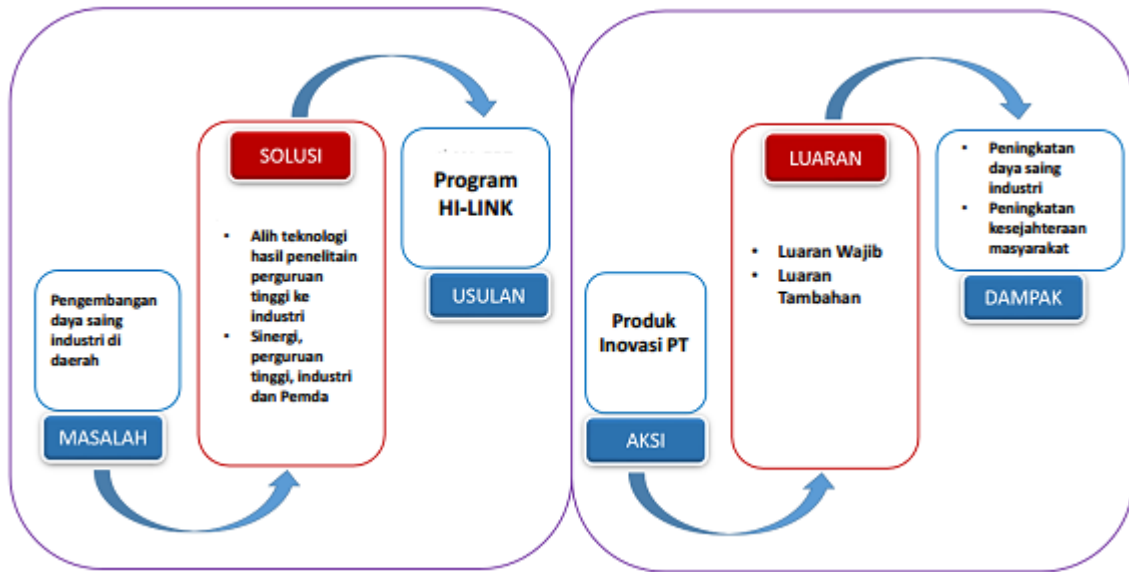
Pengembangan daya saing industri di daerah

MASALAH

SOLUSI

- Alih teknologi hasil penelitain perguruan tinggi ke industri
- Sinergi, perguruan tinggi, industri dan Pemda

Program HI-LINK

USULAN

Produk Inovasi PT

AKSI

LUARAN

- Luaran Wajib
- Luaran Tambahan

- Peningkatan daya saing industri
- Peningkatan kesejahteraan masyarakat

DAMPAK